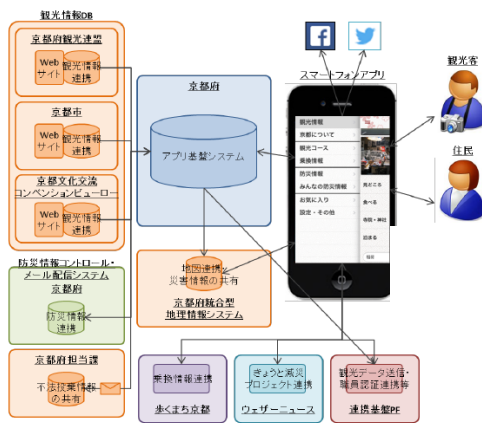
観光情報DB

京都府観光連盟
Webサイト
観光情報連携

京都市
Webサイト
観光情報連携

京都文化交流コンベンションビューロー
Webサイト
観光情報連携

防災情報コントロール・メール配信システム
京都府
防災情報連携

京都府担当課
不法投棄情報の共有

京都府
アプリ基盤システム

地図連携
災害情報の共有
京都府統合型地理情報システム

乗換情報連携
歩くまち京都

きょうと減災プロジェクト連携
ウェザーニュース

観光データ送信・職員認証連携等
連携基盤PF

スマートフォンアプリ
観光情報
京都について
観光コース
美術情報
防災情報
みんなの防災情報
お気に入り
設定・その他
見どころ
食べる
寺院・神社

観光客
住民